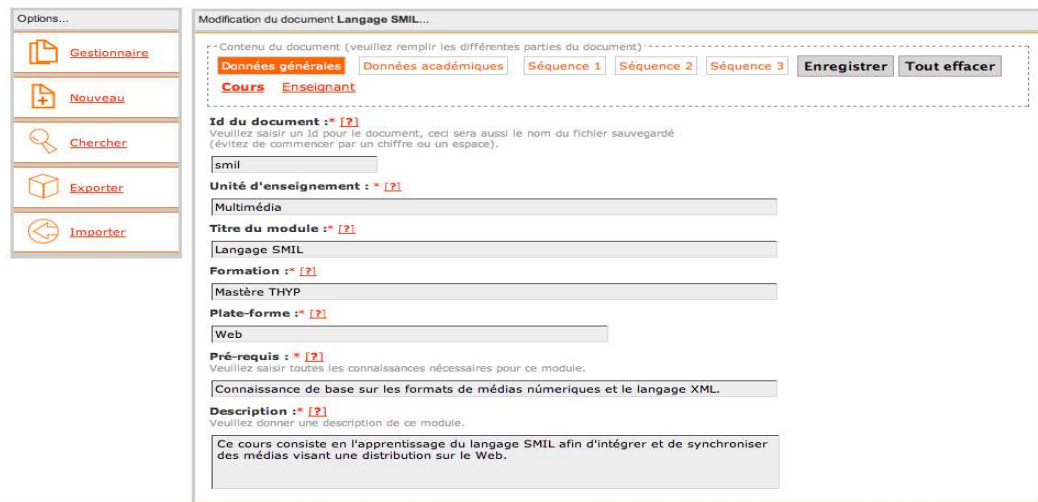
Options...

Gestionnaire

Nouveau

Chercher

Exporter

Importer

Modification du document Langage SMIL...

Contenu du document (veuillez remplir les différentes parties du document)

Données générales | Données académiques | Séquence 1 | Séquence 2 | Séquence 3 | Enregistrer | Tout effacer

Cours | Enseignant

Id du document :* [?]
Veuillez saisir un Id pour le document, ceci sera aussi le nom du fichier sauvegardé (évitez de commencer par un chiffre ou un espace).

smil

Unité d'enseignement : * [?]

Multimédia

Titre du module :* [?]

Langage SMIL

Formation :* [?]

Mastère THYP

Plate-forme :* [?]

Web

Pré-requis : * [?]
Veuillez saisir toutes les connaissances nécessaires pour ce module.

Connaissance de base sur les formats de médias numériques et le langage XML.

Description :* [?]
Veuillez donner une description de ce module.

Ce cours consiste en l'apprentissage du langage SMIL afin d'intégrer et de synchroniser des médias visant une distribution sur le Web.